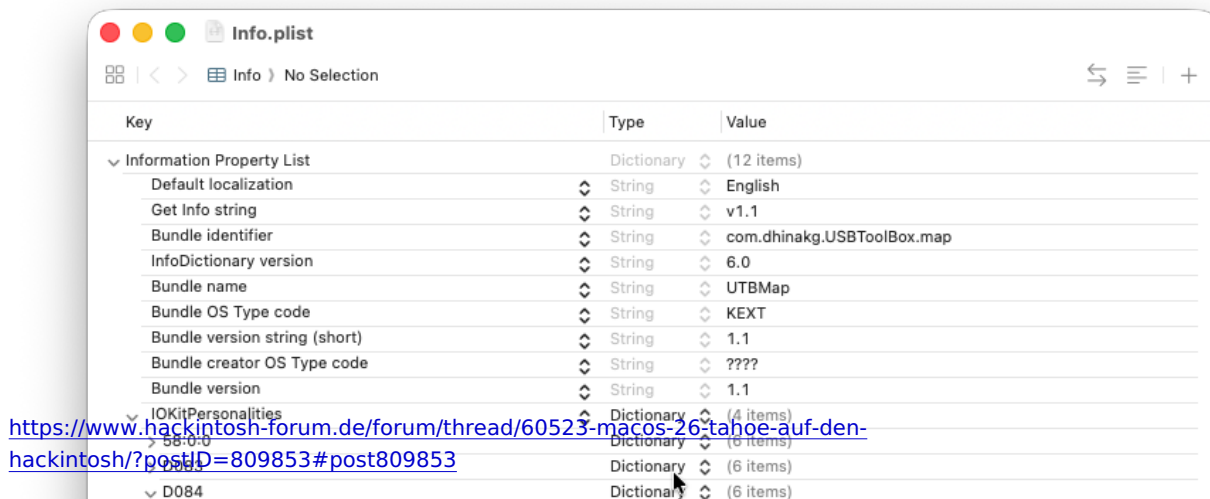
Info.plist

Info 〉 No Selection

| Key | Type | Value |
|---|---|---|
| Information Property List | Dictionary | (12 items) |
| Default localization | String | English |
| Get Info string | String | v1.1 |
| Bundle identifier | String | com.dhinakg.USBToolBox.map |
| InfoDictionary version | String | 6.0 |
| Bundle name | String | UTBMap |
| Bundle OS Type code | String | KEXT |
| Bundle version string (short) | String | 1.1 |
| Bundle creator OS Type code | String | ???? |
| Bundle version | String | 1.1 |
| IOKitPersonalities | Dictionary | (4 items) |
| 58:0:0 | Dictionary | (6 items) |
| D083 | Dictionary | (6 items) |
| D084 | Dictionary | (6 items) |

https://www.hackintosh-forum.de/forum/thread/60523-macos-26-tahoe-auf-den-hackintosh/?postID=809853#post809853